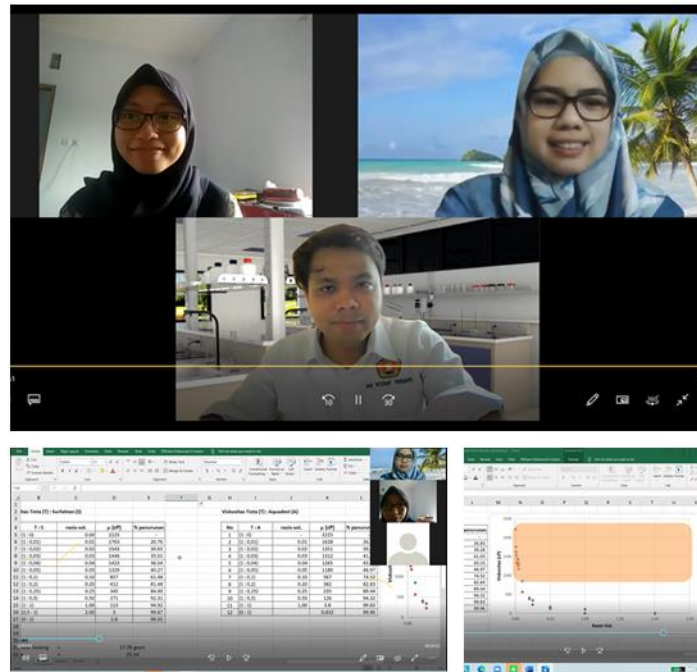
Rasio Tinta (T) : Surfaktan (S)

| | T : S | rasio vol. | μ (cP) | % penurunan |
|---|---|---|---|---|
| 3 | (1 : 0) | 0.00 | 2225 | - |
| 4 | (1 : 0,01) | 0.01 | 1763 | 20.76 |
| 5 | (1 : 0,02) | 0.02 | 1544 | 30.61 |
| 6 | (1 : 0,03) | 0.03 | 1446 | 35.01 |
| 7 | (1 : 0,04) | 0.04 | 1423 | 36.04 |
| 8 | (1 : 0,05) | 0.05 | 1329 | 40.27 |
| 9 | (1 : 0,1) | 0.10 | 857 | 61.48 |
| 10 | (1 : 0,2) | 0.20 | 412 | 81.48 |
| 11 | (1 : 0,25) | 0.25 | 340 | 84.72 |
| 12 | (1 : 0,5) | 0.50 | 171 | 92.31 |
| 13 | (1 : 1) | 1.00 | 113 | 94.92 |
| 14 | (0 : 1) | 1.00 | 3 | 99.87 |

Viskositas Tinta (T) : Aquadest (A)

| No | T : A | rasio vol. | μ (cP) | % penurunan |
|---|---|---|---|---|
| 1 | (1 : 0) | | 2225 | |
| 2 | (1 : 0,01) | 0.01 | 1628 | 26. |
| 3 | (1 : 0,02) | 0.02 | 1351 | 39. |
| 4 | (1 : 0,03) | 0.03 | 1312 | 41. |
| 5 | (1 : 0,04) | 0.04 | 1265 | 43. |
| 6 | (1 : 0,05) | 0.05 | 1180 | 46.97 |
| 7 | (1 : 0,1) | 0.10 | 567 | 74.52 |
| 8 | (1 : 0,2) | 0.20 | 382 | 82.83 |
| 9 | (1 : 0,25) | 0.25 | 235 | 89.44 |
| 10 | (1 : 0,5) | 0.50 | 126 | 94.34 |
| 11 | (1 : 1) | 1.00 | 3.8 | 99.83 |
| 12 | (0 : 1) | | 0.832 | 99.96 |

Viskositas (cP)
Rasio Vol.